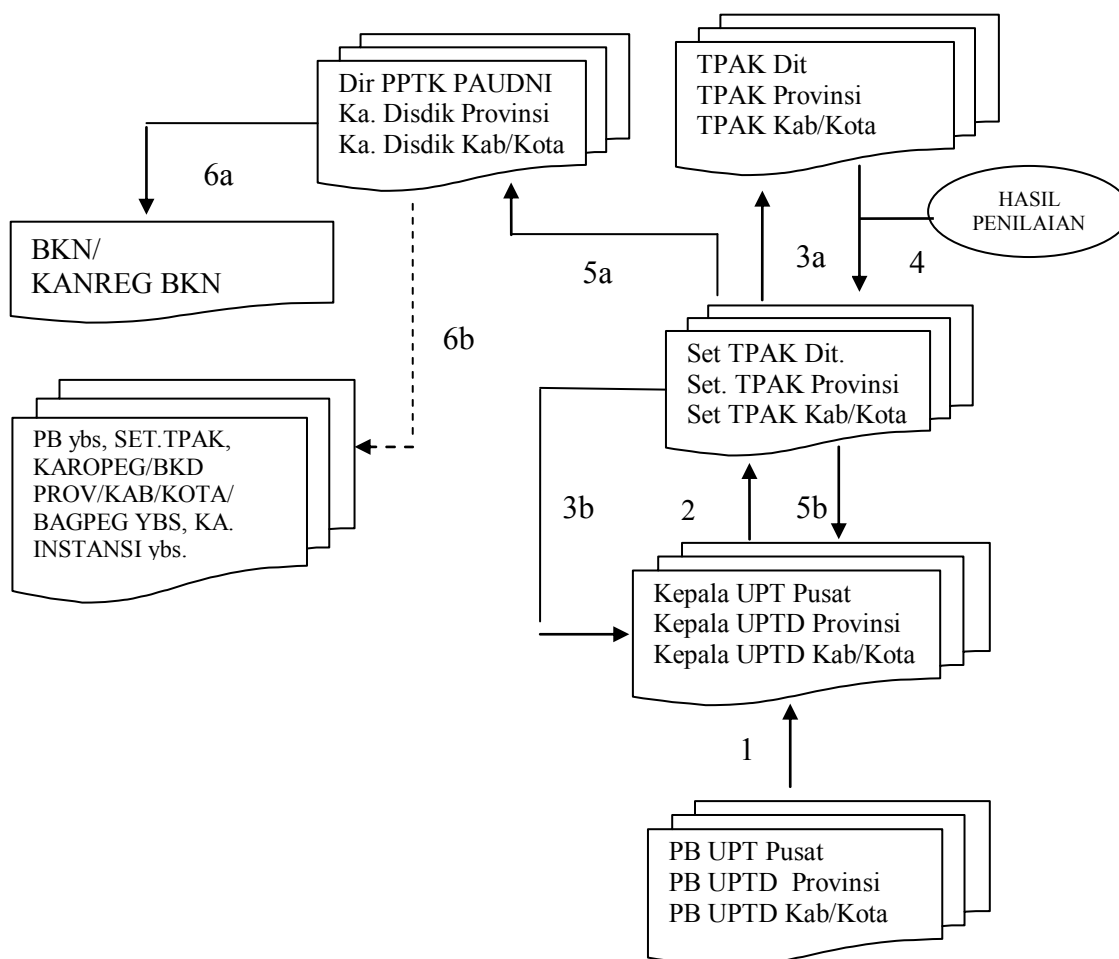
Dir PPTK PAUDNI
Ka. Disdik Provinsi
Ka. Disdik Kab/Kota

TPAK Dit
TPAK Provinsi
TPAK Kab/Kota

6a

HASIL PENILAIAN

BKN/
KANREG BKN

5a

3a

4

6b

Set TPAK Dit.
Set. TPAK Provinsi
Set TPAK Kab/Kota

PB ybs, SET.TPAK, KAROPEG/BKD PROV/KAB/KOTA/ BAGPEG YBS, KA. INSTANSI ybs.

3b

2

5b

Kepala UPT Pusat
Kepala UPTD Provinsi
Kepala UPTD Kab/Kota

1

PB UPT Pusat
PB UPTD Provinsi
PB UPTD Kab/Kota